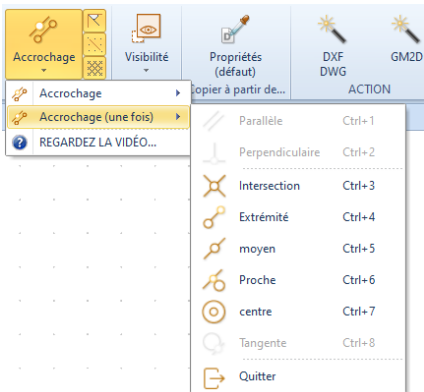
Accrochage

Visibilité

Propriétés (défaut)

Copier à partir de...

DXF DWG

GM2D

ACTION

Accrochage

Accrochage (une fois)

REGARDEZ LA VIDÉO...

| | |
|---|---|
| Parallèle | Ctrl+1 |
| Perpendiculaire | Ctrl+2 |
| Intersection | Ctrl+3 |
| Extrémité | Ctrl+4 |
| moyen | Ctrl+5 |
| Proche | Ctrl+6 |
| centre | Ctrl+7 |
| Tangente | Ctrl+8 |

Quitter